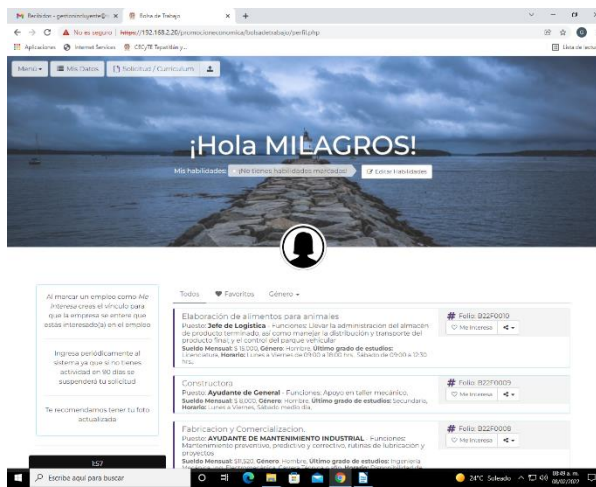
Recibidos - gestionvinyente@... × Bolsa de Trabajo × +

No es seguro | https://192.168.2.20/promox/oreconomica/bolsadetrabajo/perfil.php

Aplicaciones Internet Services CFC/TE Tepatitlán y... Lista de lectura

Menu ▾ Mis Datos Solicitud / Curriculum

¡Hola MILAGROS!

Mis habilidades: ¡No tienes habilidades marcadas! Editar habilidades

Al marcar un empleo como Me Interesa crees el vinculo para que la empresa se entere que estas interesado(a) en el empleo

Ingresa periódicamente al sistema ya que si no tienes actividad en 90 dias se suspenderá tu solicitud

Te recomendamos tener tu foto actualizada

1:57

Todos Favoritos Género ▾

Elaboración de alimentos para animales
Puesto: Jefe de Logistica - Funciones: Llevar la administración del almacén de producto terminado así como manejar la distribución y transporte del producto final y el control del parque vehicular
Sueldo Mensual: $ 15,000, Género: Hombre, Último grado de estudios: Licenciatura, Horario: Lunes a Viernes de 09:00 a 18:00 hrs., Sábado de 09:00 a 12:30 hrs.
Folio: B22F0010
Me Interesa

Constructora
Puesto: Ayudante de General - Funciones: Apoyo en taller mecánico.
Sueldo Mensual: $ 8,000, Género: Hombre, Último grado de estudios: Secundaria, Horario: Lunes a Viernes, Sábado medio día.
Folio: B22F0009
Me Interesa

Fabricacion y Comercializacion.
Puesto: AYUDANTE DE MANTENIMIENTO INDUSTRIAL - Funciones: Mantenimiento preventivo, predictivo y correctivo, rutinas de lubricación y proyectos
Sueldo Mensual: $9,520, Género: Hombre, Último grado de estudios: Ingeniería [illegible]
Folio: B22F0008
Me Interesa

Escribe aquí para buscar
24°C Soleado 08:49 a. m. 08/02/2022